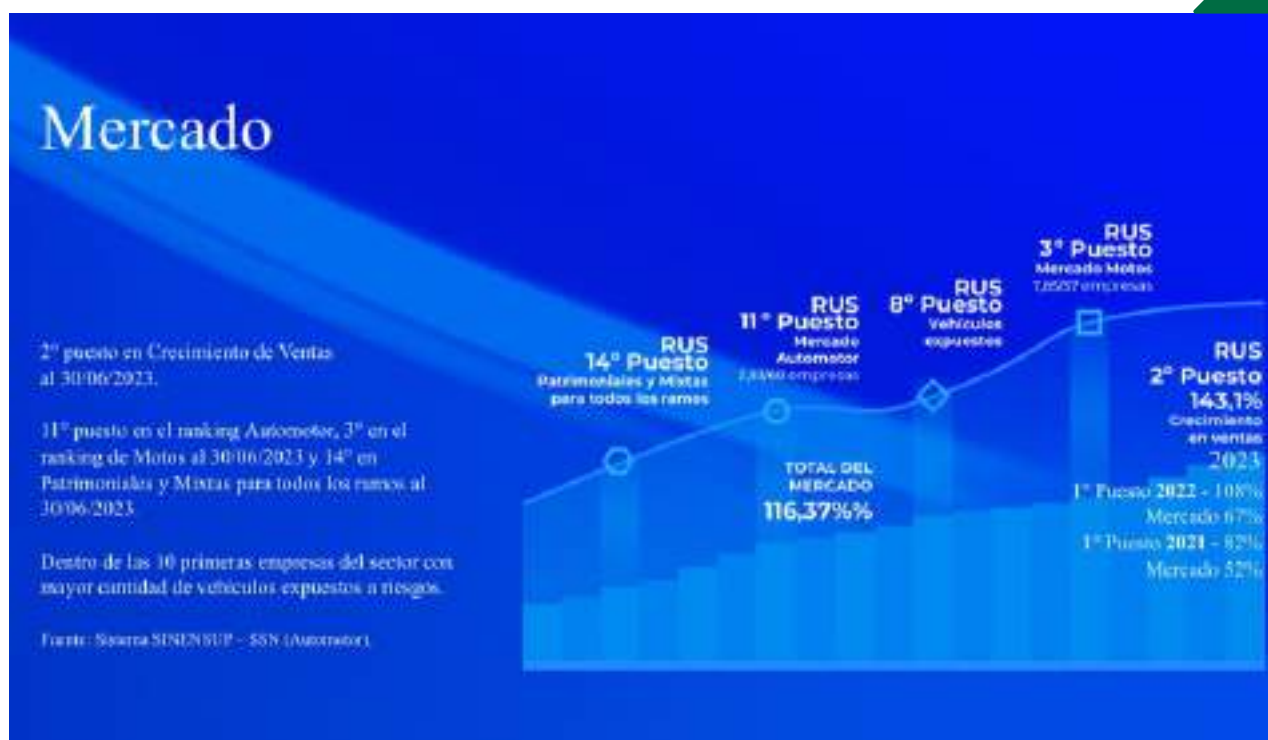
Mercado

2° puesto en Crecimiento de Ventas al 30/06/2023.

11° puesto en el ranking Automotor, 3° en el ranking de Motos al 30/06/2023 y 14° en Patrimoniales y Mixtas para todos los ramos al 30/06/2023.

Dentro de las 10 primeras empresas del sector con mayor cantidad de vehículos expuestos a riesgos.

Fuente: Sistema SINENSUP – SSN (Automotor)

RUS
14° Puesto
Patrimoniales y Mixtas para todos los ramos

RUS
11° Puesto
Mercado Automotor
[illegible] empresas

RUS
8° Puesto
Vehículos expuestos

RUS
3° Puesto
Mercado Motos
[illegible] empresas

RUS
2° Puesto
143,1%
Crecimiento en ventas
2023

TOTAL DEL MERCADO
116,37%%

1° Puesto 2022 - 108%
Mercado 67%
1° Puesto 2021 - 82%
Mercado 52%